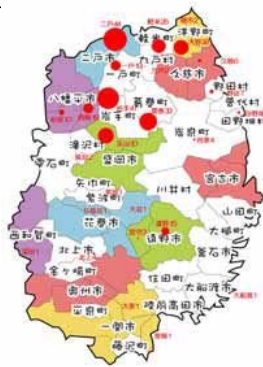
二戸市
軽米町
洋野町
九戸村
二戸市
久慈市
一戸町
野田村
普代村
田野畑村
八幡平市
葛巻町
岩手町
岩泉町
滝沢村
盛岡市
雫石町
宮古市
矢巾町
紫波町
川井村
山田町
花巻市
遠野市
大槌町
西和賀町
北上市
釜石市
金ケ崎町
住田町
奥州市
大船渡市
平泉町
陸前高田市
一関市
藤沢町